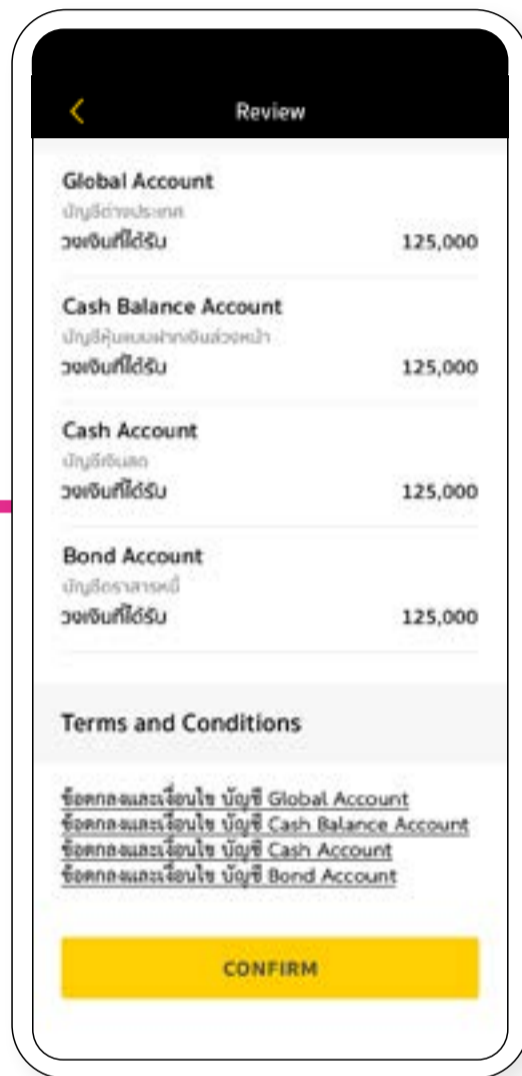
Review

Global Account
บัญชีต่างประเทศ
วงเงินที่ได้รับ 125,000

Cash Balance Account
บัญชีหุ้นแบบฝากเงินล่วงหน้า
วงเงินที่ได้รับ 125,000

Cash Account
บัญชีเงินสด
วงเงินที่ได้รับ 125,000

Bond Account
บัญชีตราสารหนี้
วงเงินที่ได้รับ 125,000

Terms and Conditions

ข้อตกลงและเงื่อนไข บัญชี Global Account
ข้อตกลงและเงื่อนไข บัญชี Cash Balance Account
ข้อตกลงและเงื่อนไข บัญชี Cash Account
ข้อตกลงและเงื่อนไข บัญชี Bond Account

CONFIRM